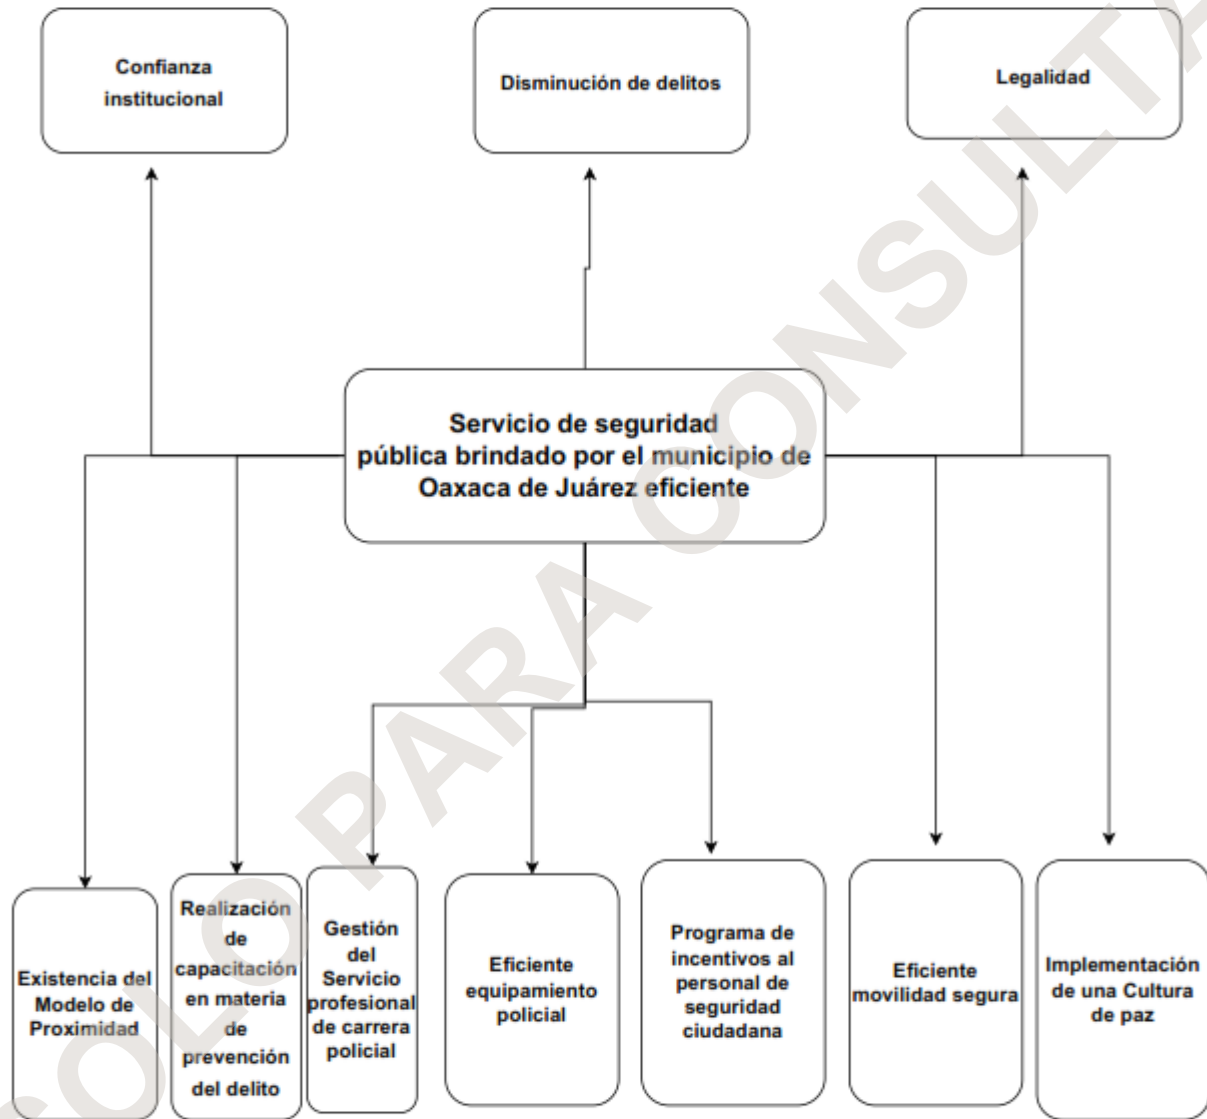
Confianza institucional

Disminución de delitos

Legalidad

Servicio de seguridad pública brindado por el municipio de Oaxaca de Juárez eficiente

Existencia del Modelo de Proximidad

Realización de capacitación en materia de prevención del delito

Gestión del Servicio profesional de carrera policial

Eficiente equipamiento policial

Programa de incentivos al personal de seguridad ciudadana

Eficiente movilidad segura

Implementación de una Cultura de paz

SOLO PARA CONSULTA